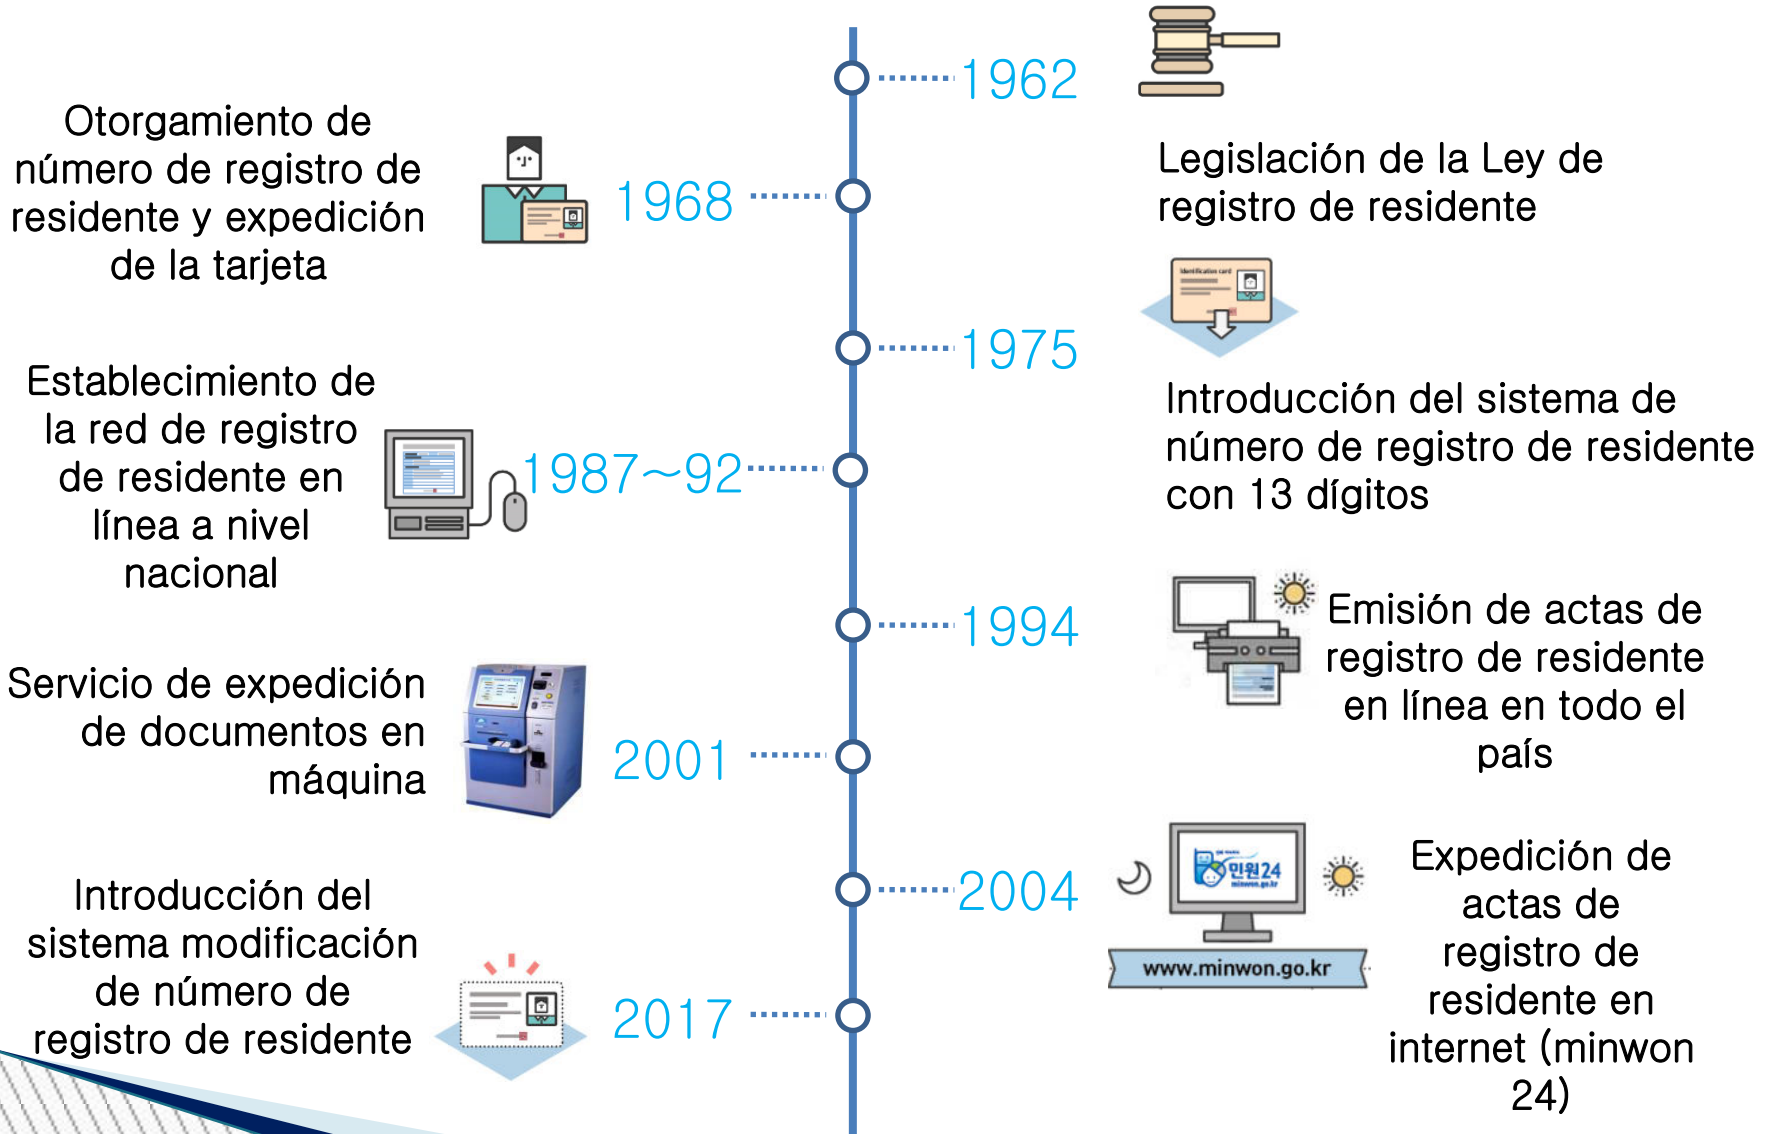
1962

Legislación de la Ley de registro de residente

Otorgamiento de número de registro de residente y expedición de la tarjeta

1968

Identification card

1975

Introducción del sistema de número de registro de residente con 13 dígitos

Establecimiento de la red de registro de residente en línea a nivel nacional

1987~92

1994

Emisión de actas de registro de residente en línea en todo el país

Servicio de expedición de documentos en máquina

2001

2004

민원24

www.minwon.go.kr

Expedición de actas de registro de residente en internet (minwon 24)

Introducción del sistema modificación de número de registro de residente

2017